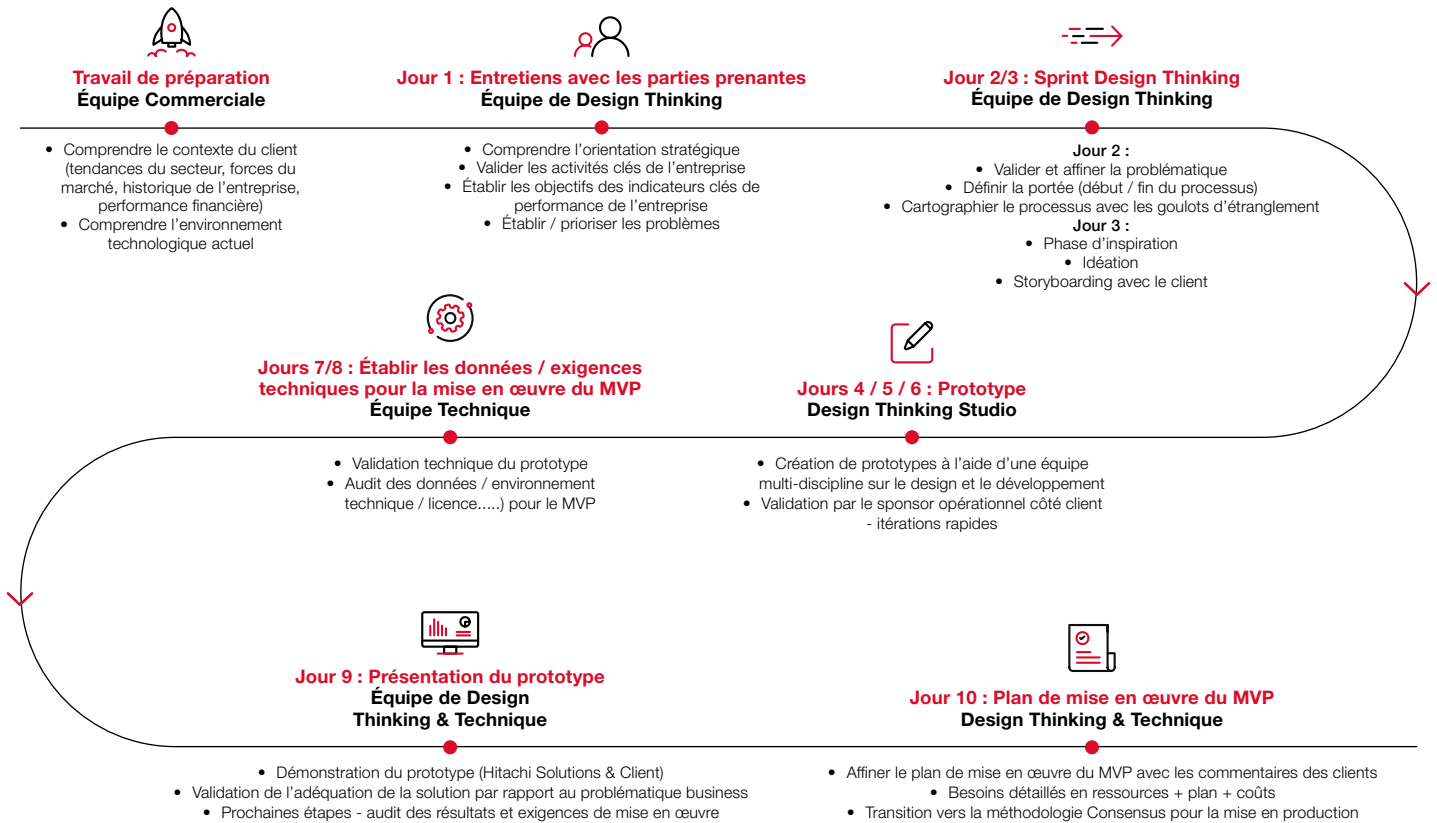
Travail de préparation
Équipe Commerciale

• Comprendre le contexte du client (tendances du secteur, forces du marché, historique de l'entreprise, performance financière)
• Comprendre l'environnement technologique actuel

Jour 1 : Entretiens avec les parties prenantes
Équipe de Design Thinking

• Comprendre l'orientation stratégique
• Valider les activités clés de l'entreprise
• Établir les objectifs des indicateurs clés de performance de l'entreprise
• Établir / prioriser les problèmes

Jour 2/3 : Sprint Design Thinking
Équipe de Design Thinking

Jour 2 :
• Valider et affiner la problématique
• Définir la portée (début / fin du processus)
• Cartographier le processus avec les goulots d'étranglement
Jour 3 :
• Phase d'inspiration
• Idéation
• Storyboarding avec le client

Jours 7/8 : Établir les données / exigences techniques pour la mise en œuvre du MVP
Équipe Technique

• Validation technique du prototype
• Audit des données / environnement technique / licence.....) pour le MVP

Jours 4 / 5 / 6 : Prototype
Design Thinking Studio

• Création de prototypes à l'aide d'une équipe multi-discipline sur le design et le développement
• Validation par le sponsor opérationnel côté client - itérations rapides

Jour 9 : Présentation du prototype
Équipe de Design Thinking & Technique

• Démonstration du prototype (Hitachi Solutions & Client)
• Validation de l'adéquation de la solution par rapport au problématique business
• Prochaines étapes - audit des résultats et exigences de mise en œuvre

Jour 10 : Plan de mise en œuvre du MVP
Design Thinking & Technique

• Affiner le plan de mise en œuvre du MVP avec les commentaires des clients
• Besoins détaillés en ressources + plan + coûts
• Transition vers la méthodologie Consensus pour la mise en production